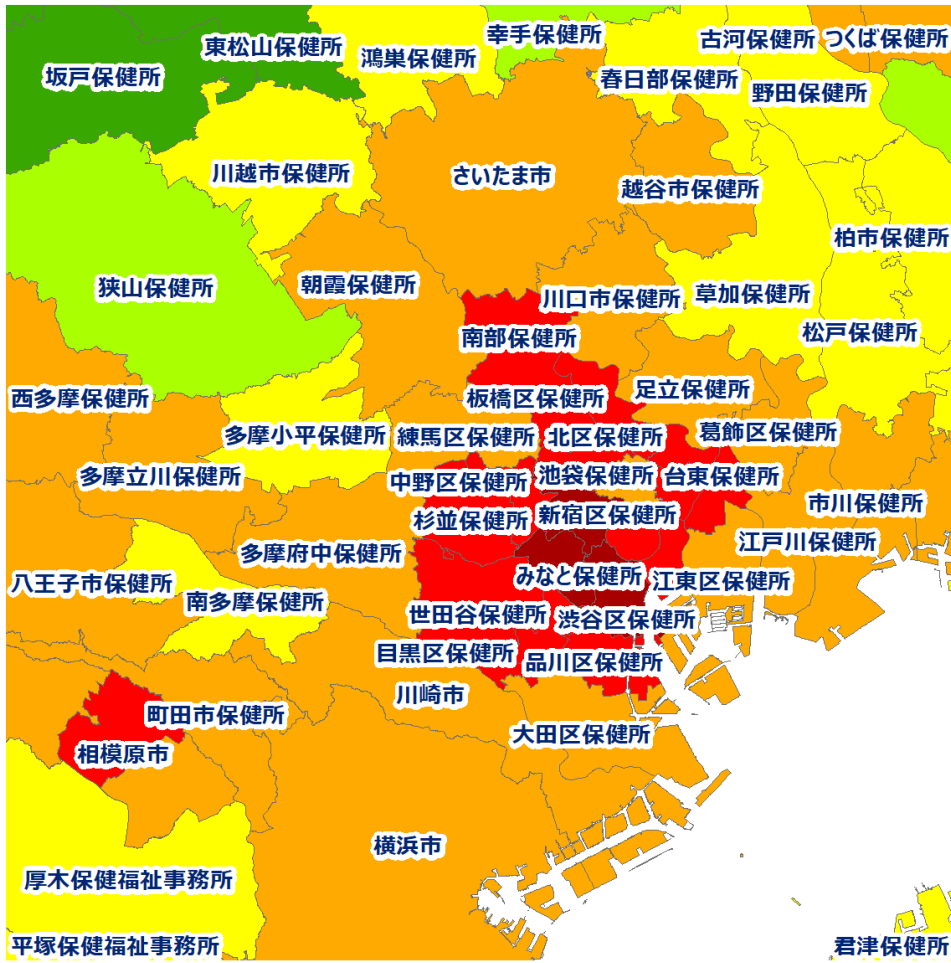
坂戸保健所
東松山保健所
鴻巣保健所
幸手保健所
古河保健所
つくば保健所
春日部保健所
野田保健所
川越市保健所
さいたま市
越谷市保健所
柏市保健所
狭山保健所
朝霞保健所
川口市保健所
草加保健所
南部保健所
松戸保健所
西多摩保健所
板橋区保健所
足立保健所
多摩小平保健所
練馬区保健所
北区保健所
葛飾区保健所
多摩立川保健所
中野区保健所
池袋保健所
台東保健所
市川保健所
杉並保健所
新宿区保健所
江戸川保健所
多摩府中保健所
八王子市保健所
みなと保健所
江東区保健所
南多摩保健所
世田谷保健所
渋谷区保健所
目黒区保健所
品川区保健所
川崎市
町田市保健所
相模原市
大田区保健所
横浜市
厚木保健福祉事務所
平塚保健福祉事務所
君津保健所